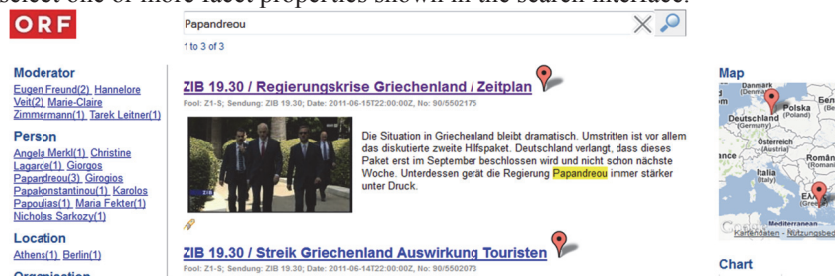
select one or more facet properties shown in the search interface.

ORF

Papandreou

1 to 3 of 3

Moderator
Eugen Freund(2) Hannelore Veit(2) Marie-Claire Zimmermann(1) Tarek Leitner(1)

Person
Angela Merkl(1) Christine Lagarde(1) Giorgos Papandreou(3) Girogios Papakonstantinou(1) Karolos Papoulias(1) Maria Fekter(1) Nicholas Sarkozy(1)

Location
Athens(1) Berlin(1)

Organisation

ZIB 19.30 / Regierungskrise Griechenland / Zeitplan
Foo: Z1-S; Sendung: ZIB 19.30; Date: 2011-06-15T22:00:00Z, No: 90/5502175

Die Situation in Griechenland bleibt dramatisch. Umstritten ist vor allem das diskutierte zweite Hilfspaket. Deutschland verlangt, dass dieses Paket erst im September beschlossen wird und nicht schon nächste Woche. Unterdessen gerät die Regierung Papandreou immer stärker unter Druck.

ZIB 19.30 / Streik Griechenland Auswirkung Touristen
Foo: Z1-S; Sendung: ZIB 19.30; Date: 2011-06-14T22:00:00Z, No: 90/5502073

Map
Danmark
Polska (Poland)
Deutschland (Germany)
Ben
Österreich (Austria)
France
Italia (Italy)
Români
Mediterranean
Kartendaten - Nutzungsbed

Chart